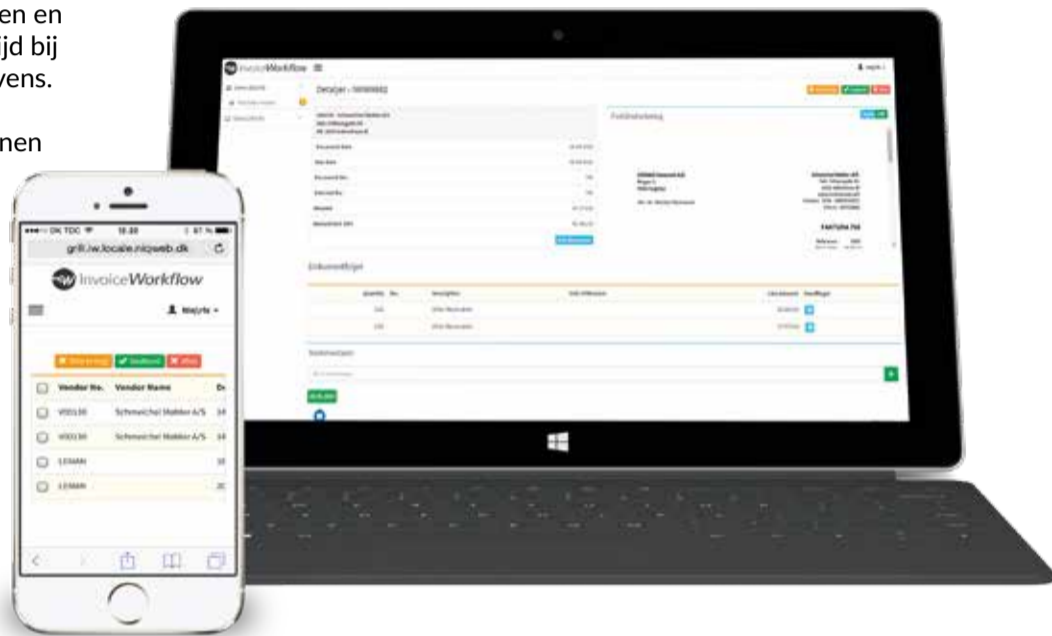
en en
ijd bij
vens.

nen

●●●○○ DK TDC 18.20 87 %
grill.iw.locale.niqweb.dk
InvoiceWorkflow
Miejrfe
Vendor No. Vendor Name
V00130 Schmeichel Møbler A/S
V00130 Schmeichel Møbler A/S
LEMAN
LEMAN

InvoiceWorkflow
Detaljer - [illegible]
Fakturabilag
Dokumentlinjer
FAKTURA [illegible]